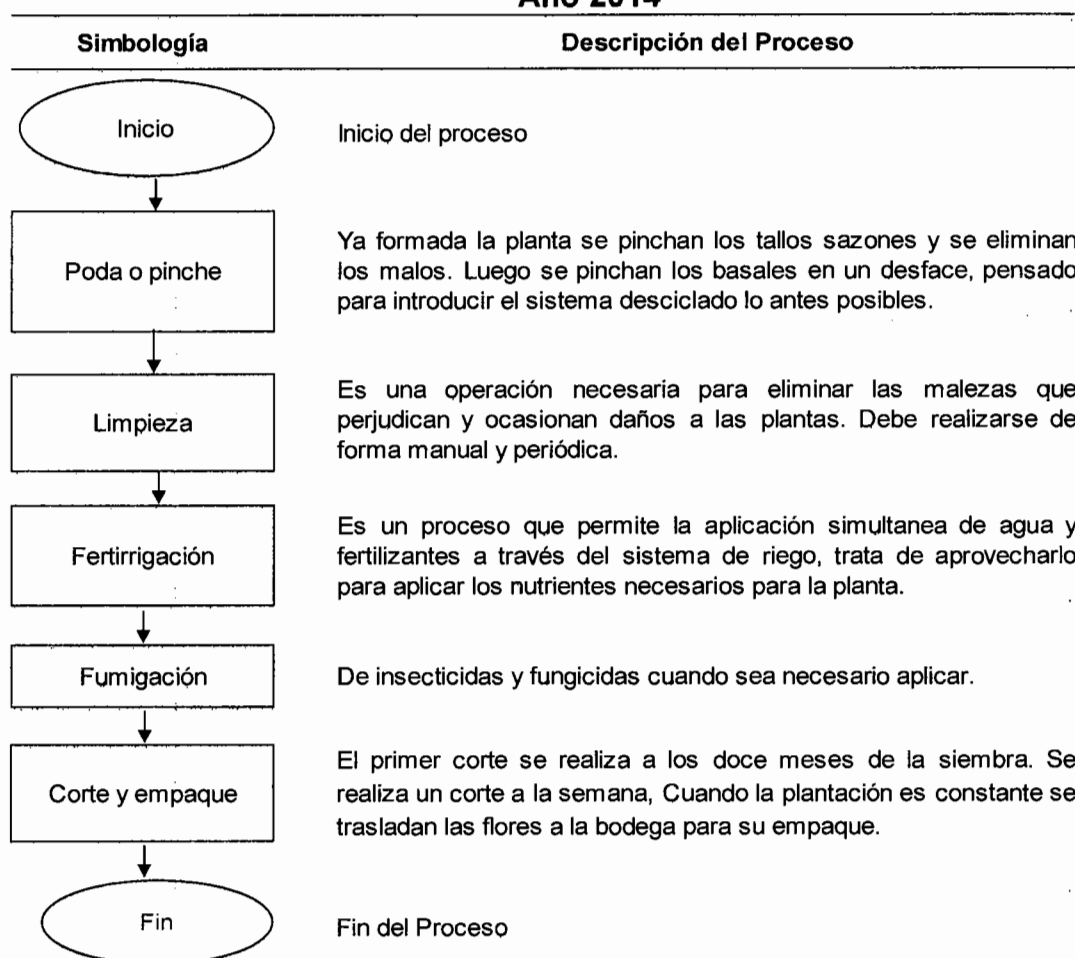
Año 2014

| Simbología | Descripción del Proceso |
|---|---|
| Inicio | Inicio del proceso |
| Poda o pinche | Ya formada la planta se pinchan los tallos sazones y se eliminan los malos. Luego se pinchan los basales en un desface, pensado para introducir el sistema desciclado lo antes posibles. |
| Limpieza | Es una operación necesaria para eliminar las malezas que perjudican y ocasionan daños a las plantas. Debe realizarse de forma manual y periódica. |
| Fertirrigación | Es un proceso que permite la aplicación simultanea de agua y fertilizantes a través del sistema de riego, trata de aprovecharlo para aplicar los nutrientes necesarios para la planta. |
| Fumigación | De insecticidas y fungicidas cuando sea necesario aplicar. |
| Corte y empaque | El primer corte se realiza a los doce meses de la siembra. Se realiza un corte a la semana, Cuando la plantación es constante se trasladan las flores a la bodega para su empaque. |
| Fin | Fin del Proceso |